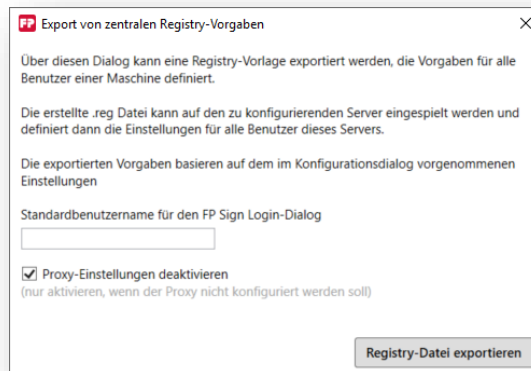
FP Export von zentralen Registry-Vorgaben

×

Über diesen Dialog kann eine Registry-Vorlage exportiert werden, die Vorgaben für alle Benutzer einer Maschine definiert.

Die erstellte .reg Datei kann auf den zu konfigurierenden Server eingespielt werden und definiert dann die Einstellungen für alle Benutzer dieses Servers.

Die exportierten Vorgaben basieren auf dem im Konfigurationsdialog vorgenommenen Einstellungen

Standardbenutzername für den FP Sign Login-Dialog

Proxy-Einstellungen deaktivieren
(nur aktivieren, wenn der Proxy nicht konfiguriert werden soll)

Registry-Datei exportieren